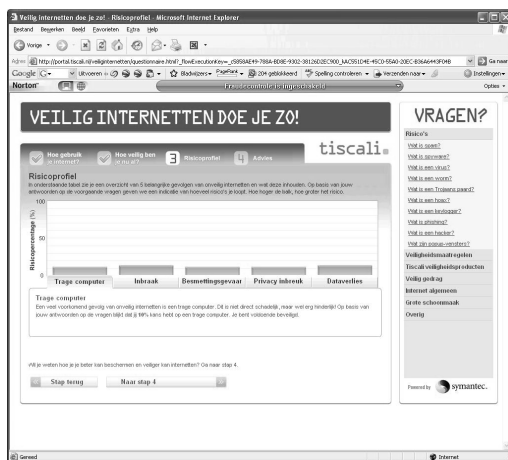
Veilig internetten doe je zo! - Risicoprofiel - Microsoft Internet Explorer

Bestand Bewerken Beeld Favorieten Extra Help

Vorige

Adres http://portal.tiscali.nl/veiliginternetten/questionnaire.html?_flowExecutionKey=_c5858AE49-788A-BD8E-9302-3812ED2EC900_kAC551D4E-45C0-55A0-20EC-B36A6443F04B

Ga naar

Google G- Uitvoeren Bladwijzers PageRank 204 geblokkeerd Spelling controleren Verzenden naar Instellingen

Norton Fraudecontrole is ingeschakeld Opties

VEILIG INTERNETTEN DOE JE ZO!

tiscali.

1 Hoe gebruik je internet? 2 Hoe veilig ben je nu? 3 Risicoprofiel 4 Advies

Risicoprofiel

In onderstaande tabel zie je een overzicht van 5 belangrijke gevolgen van onveilig internetten en wat deze inhouden. Op basis van jouw antwoorden op de voorgaande vragen geven we een indicatie van hoeveel risico's je loopt. Hoe hoger de balk, hoe groter het risico.

100

Risicopercentage (%)

0

Trage computer | Inbraak | Besmettingsgevaar | Privacy inbreuk | Dataverlies

Trage computer

Een veel voorkomend gevolg van onveilig internetten is een trage computer. Dit is niet direct schadelijk, maar wel erg hinderlijk! Op basis van jouw antwoorden op de vragen blijkt dat jij 98% kans hebt op een trage computer. Je bent voldoende beveiligd.

Wil je weten hoe je je beter kan beschermen en veiliger kan internetten? Ga naar stap 4.

Stap terug | Naar stap 4

VRAGEN?

Risico's

Wat is spam?

Wat is spyware?

Wat is een virus?

Wat is een worm?

Wat is een Trojaans paard?

Wat is een hoax?

Wat is een keylogger?

Wat is phishing?

Wat is een hacker?

Wat zijn popup-vensters?

Veiligheidsmaatregelen

Tiscali veiligheidsproducten

Veilig gedrag

Internet algemeen

Grote schoonmaak

Overig

Powered by symantec.

Gereed

Internet